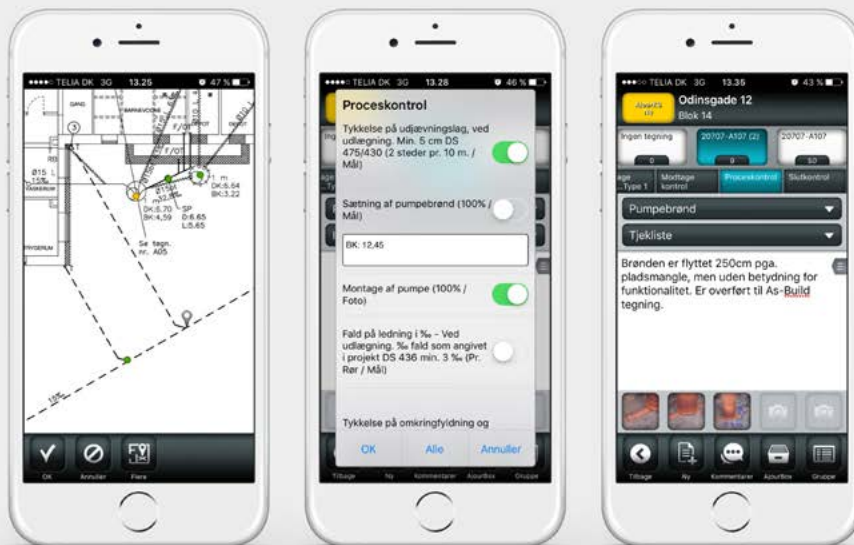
TELIA DK 3G 13.25 47 %

Ø15
1 m
DK:6.64
BK:3.22
DK:6.70
BK:4.59
SP
D:6.65
L:5.65
Se tegn. nr. A05

OK
Annuller
Flere

TELIA DK 3G 13.28 46 %

Proceskontrol

Tykkelse på udjævningslag, ved udlægning. Min. 5 cm DS 475/430 (2 steder pr. 10 m. / Mål)

Sætning af pumpebrønd (100% / Mål)

BK: 12,45

Montage af pumpe (100% / Foto)

Fald på ledning i ‰ - Ved udlægning. ‰ fald som angivet i projekt DS 436 min. 3 ‰ (Pr. Rør / Mål)

Tykkelse på omkringfyldning og

OK
Alle
Annuller

Tilbage
Ny
Kommentarer
AzourBox
Gruppe

TELIA DK 3G 13.35 43 %

Odinsgade 12
Blok 14

Ingen tegning
0
20707-A107 (2)
0
20707-A107
10

Type 1
Modtage kontrol
Proceskontrol
Slutkontrol

Pumpebrønd
Tjekliste

Brønden er flyttet 250cm pga. pladsmangle, men uden betydning for funktionalitet. Er overført til As-Build tegning.

Tilbage
Ny
Kommentarer
AzourBox
Gruppe